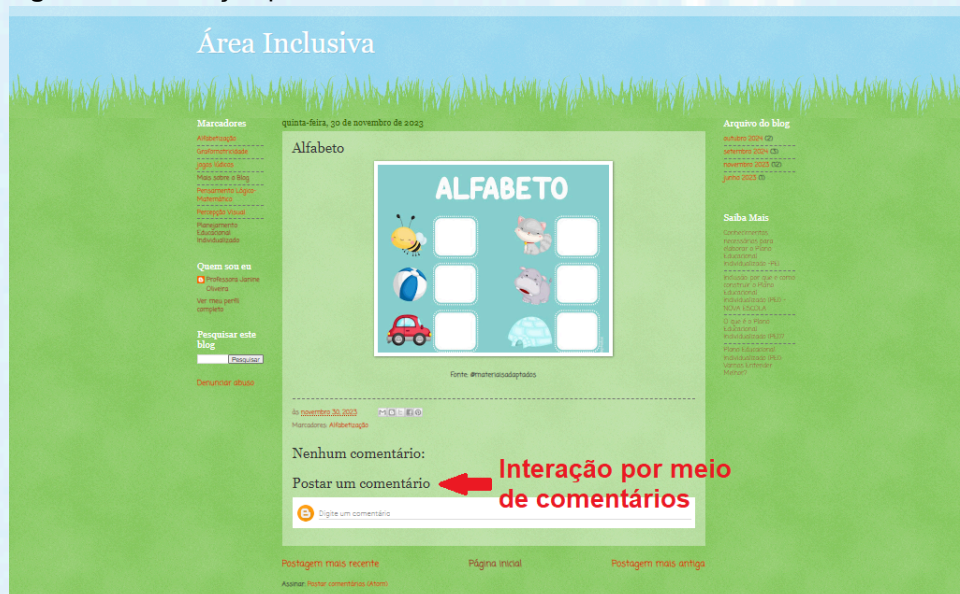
Área Inclusiva

Marcadores
Alfabetização
Grafomotricidade
Jogos lúdicos
Mais sobre o Blog
Pensamento Lógico-Matemático
Percepção Visual
Planejamento Educacional Individualizado

Quem sou eu
Professora Janine Oliveira
Ver meu perfil completo

Pesquisar este blog
Pesquisar

Denunciar abuso

quinta-feira, 30 de novembro de 2023

Alfabeto

ALFABETO

Fonte: @materiaisadaptados

às novembro 30, 2023

Marcadores: Alfabetização

Nenhum comentário:

Postar um comentário

Interação por meio de comentários

Digite um comentário

Arquivo do blog
outubro 2024 (2)
setembro 2024 (3)
novembro 2023 (5)
junho 2023 (1)

Saiba Mais
Conhecimentos necessários para elaborar o Plano Educacional Individualizado - PEI
Inclusão: por que e como construir o Plano Educacional Individualizado (PEI) - NOVA ESCOLA
O que é o Plano Educacional Individualizado (PEI)?
Plano Educacional Individualizado (PEI): Vamos Entender Melhor?

Postagem mais recente
Página inicial
Postagem mais antiga

Assinar: Postar comentários (Atom)